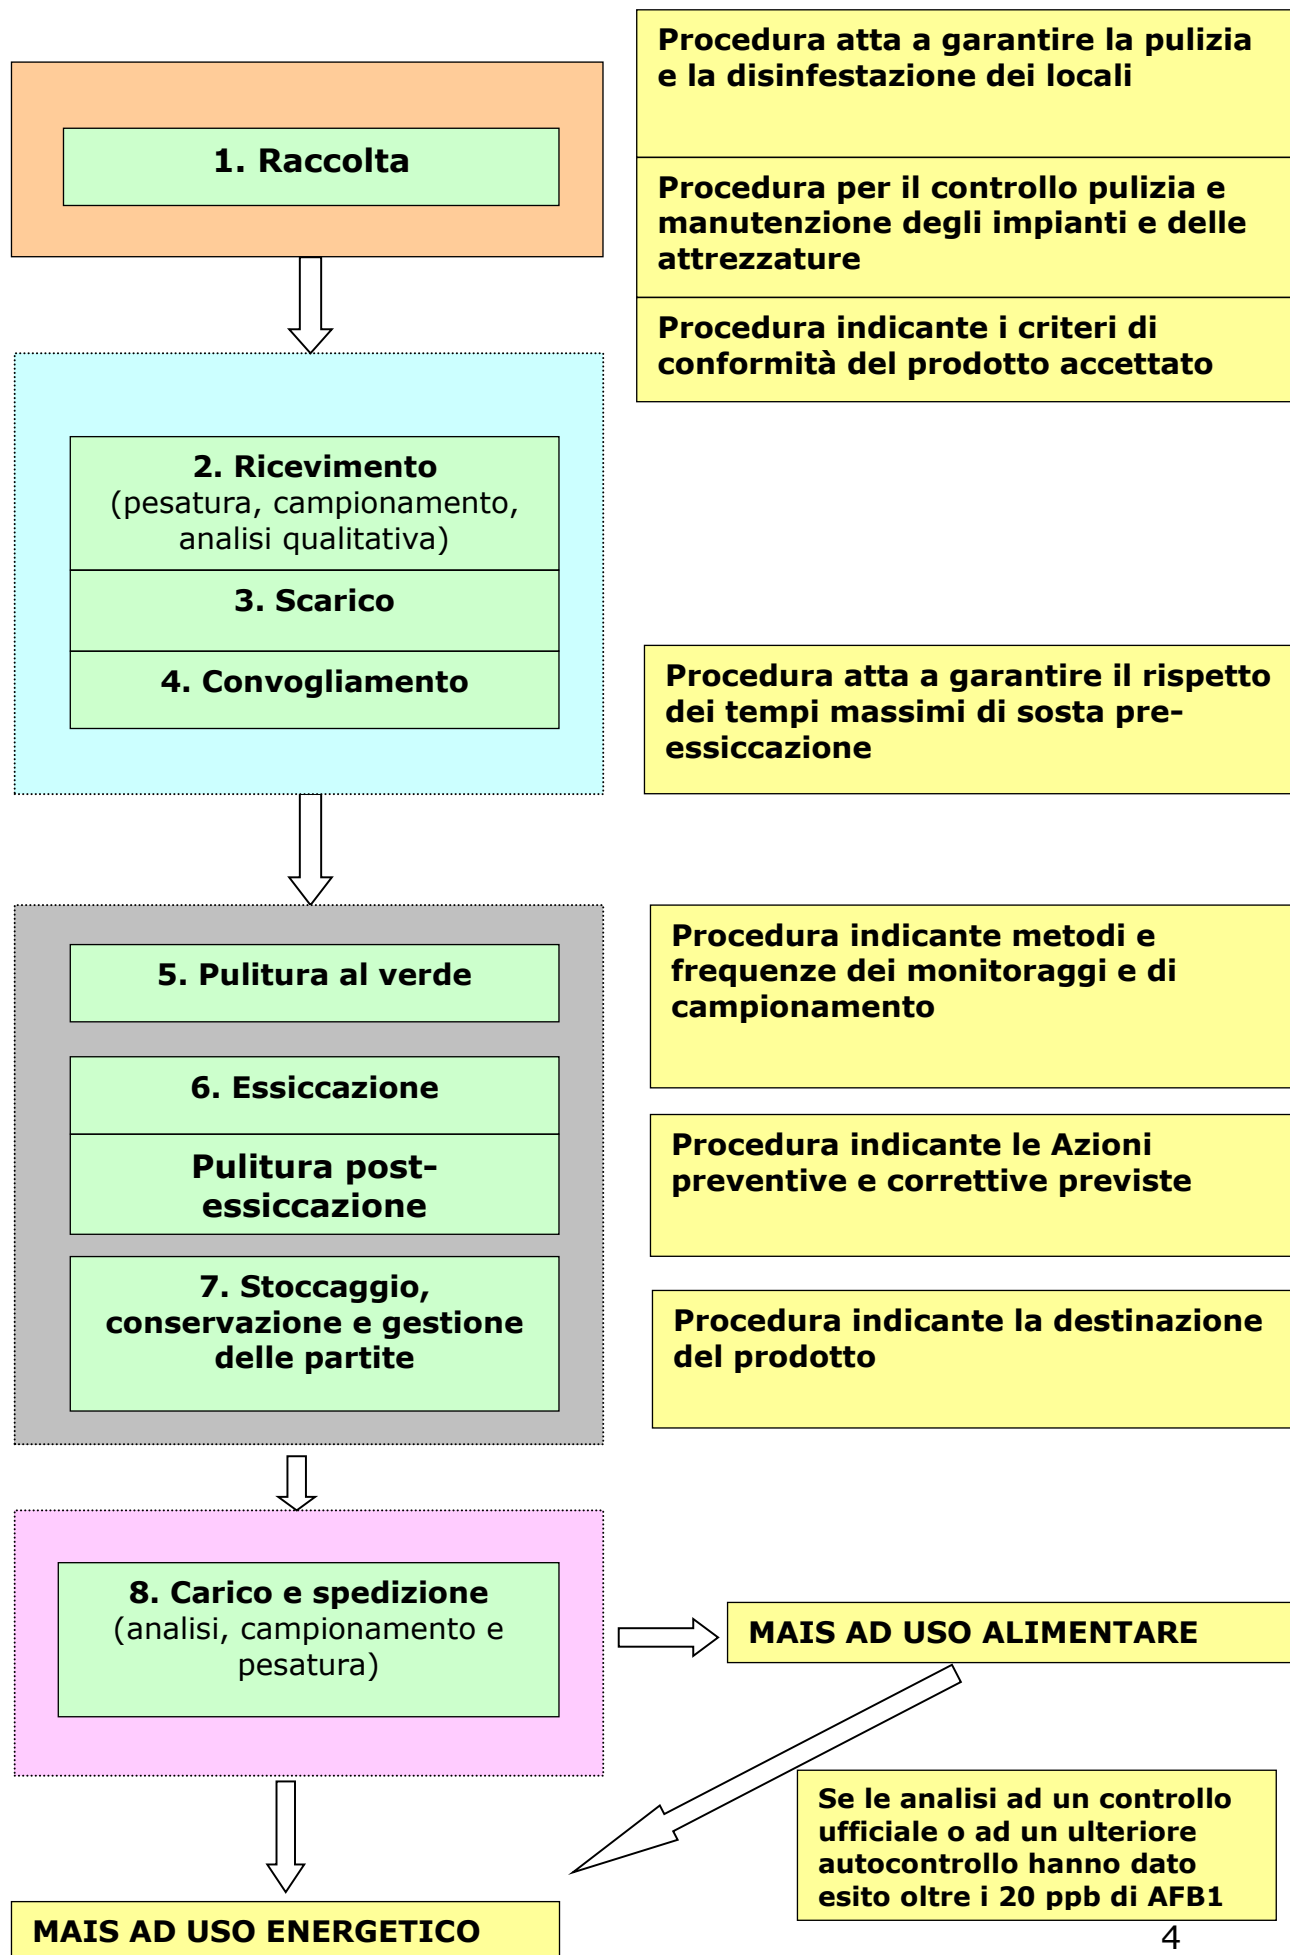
Procedura atta a garantire la pulizia e la disinfestazione dei locali

Procedura per il controllo pulizia e manutenzione degli impianti e delle attrezzature

Procedura indicante i criteri di conformità del prodotto accettato

1. Raccolta

2. Ricevimento
(pesatura, campionamento, analisi qualitativa)

3. Scarico

4. Convogliamento

Procedura atta a garantire il rispetto dei tempi massimi di sosta pre-essiccazione

5. Pulitura al verde

Procedura indicante metodi e frequenze dei monitoraggi e di campionamento

6. Essiccazione

Pulitura post-essiccazione

Procedura indicante le Azioni preventive e correttive previste

7. Stoccaggio, conservazione e gestione delle partite

Procedura indicante la destinazione del prodotto

8. Carico e spedizione
(analisi, campionamento e pesatura)

MAIS AD USO ALIMENTARE

Se le analisi ad un controllo ufficiale o ad un ulteriore autocontrollo hanno dato esito oltre i 20 ppb di AFB1

MAIS AD USO ENERGETICO

4